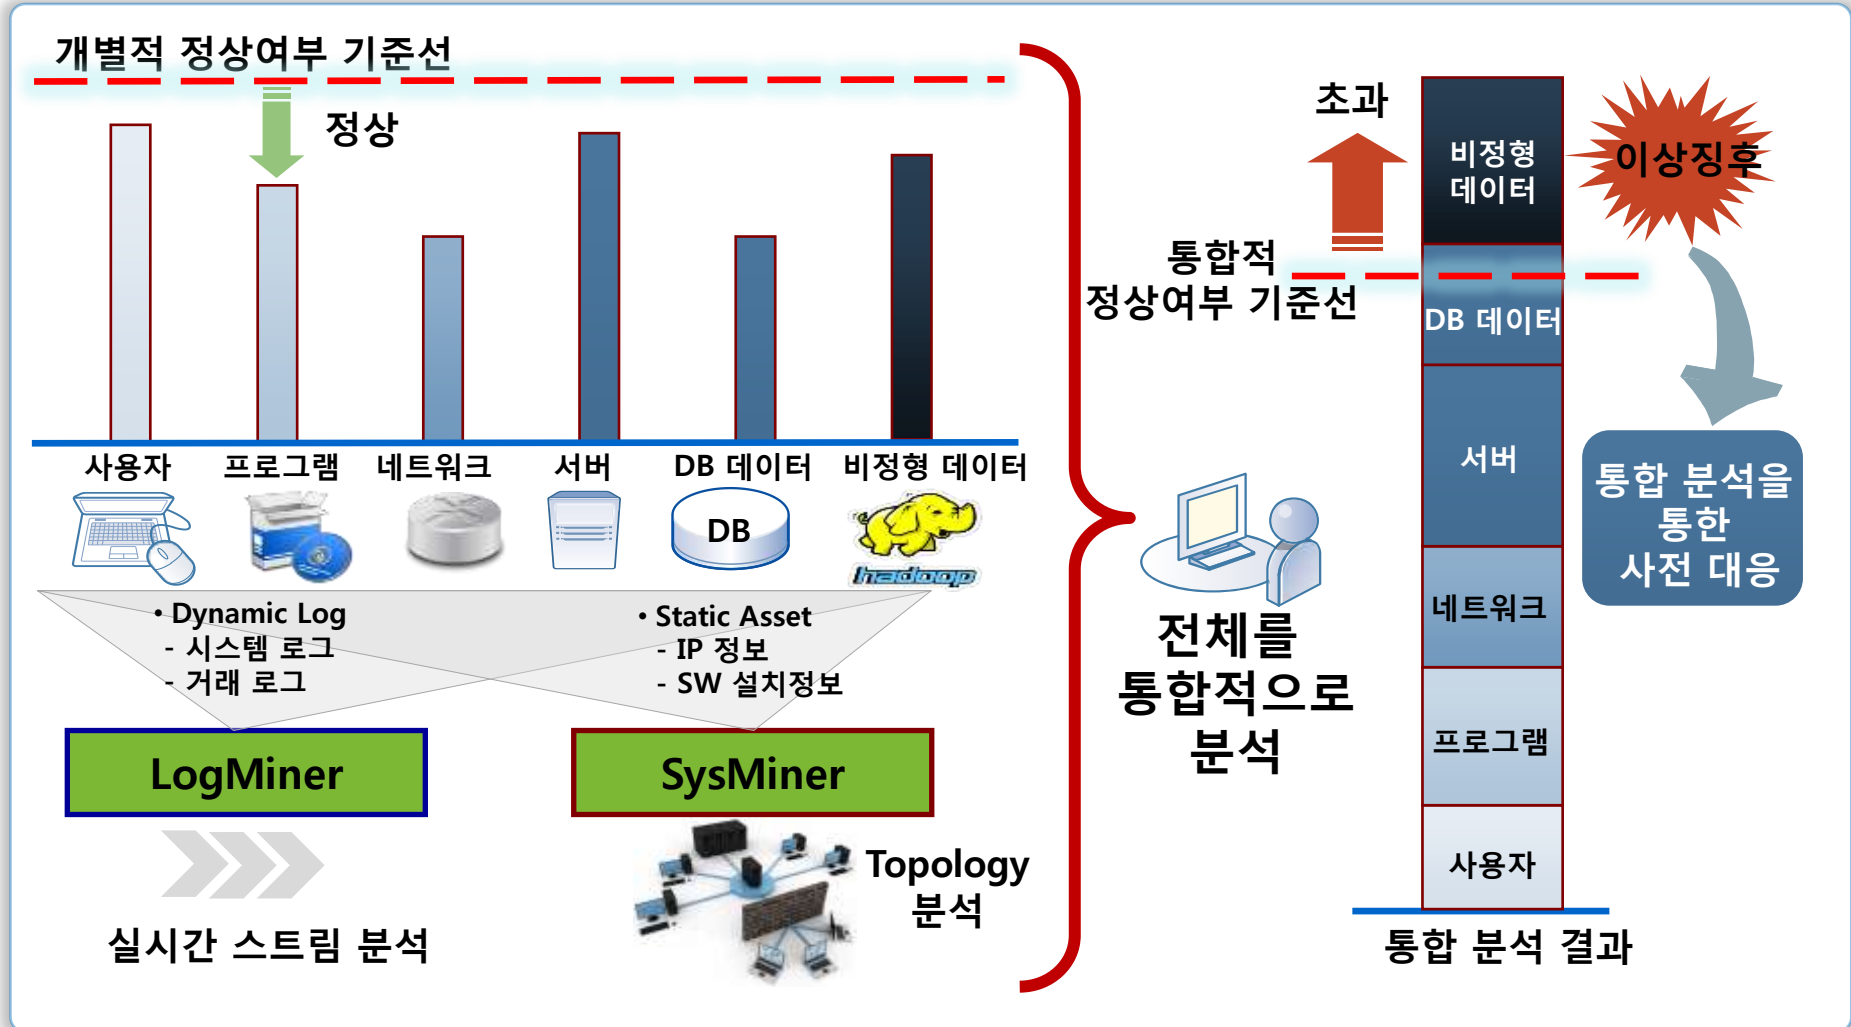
개별적 정상여부 기준선

정상

사용자 프로그램 네트워크 서버 DB 데이터 비정형 데이터

DB

hadoop

• Dynamic Log
- 시스템 로그
- 거래 로그

• Static Asset
- IP 정보
- SW 설치정보

LogMiner

SysMiner

실시간 스트림 분석

Topology 분석

전체를 통합적으로 분석

초과

통합적 정상여부 기준선

비정형 데이터

DB 데이터

서버

네트워크

프로그램

사용자

통합 분석 결과

이상징후

통합 분석을 통한 사전 대응